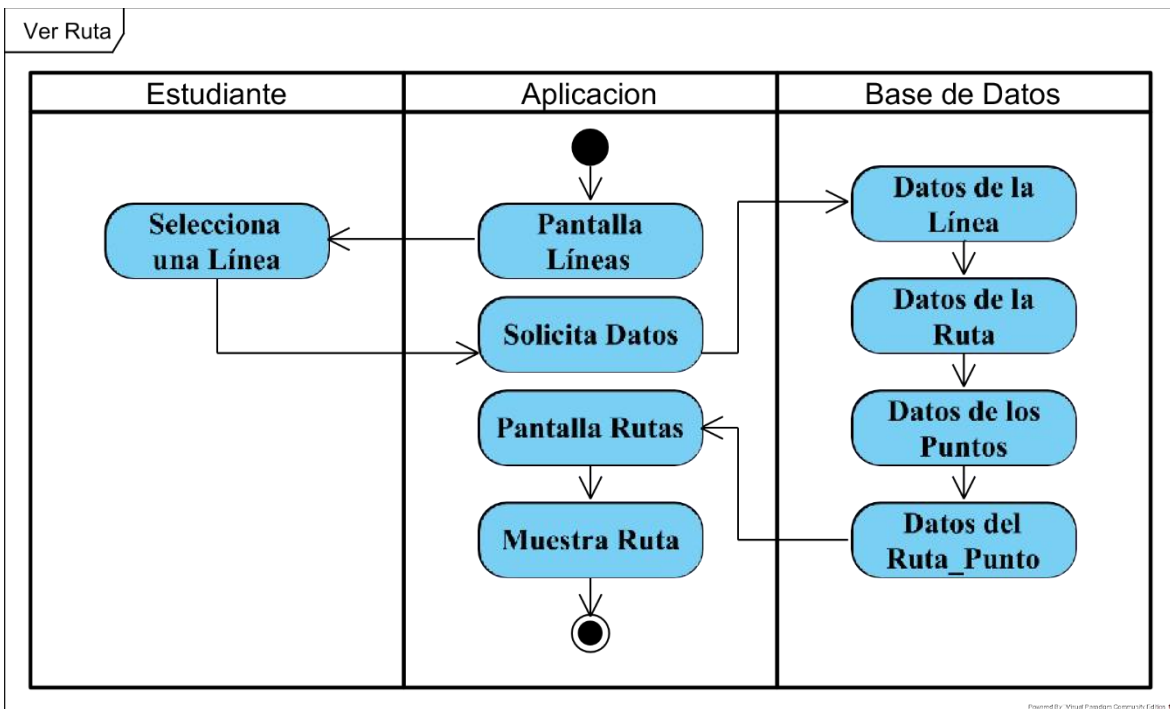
Ver Ruta

| Estudiante | Aplicacion | Base de Datos |
|---|---|---|

Pantalla Líneas

Selecciona una Línea

Solicita Datos

Datos de la Línea

Datos de la Ruta

Datos de los Puntos

Datos del Ruta_Punto

Pantalla Rutas

Muestra Ruta

Powered By: Visual Paradigm Community Edition